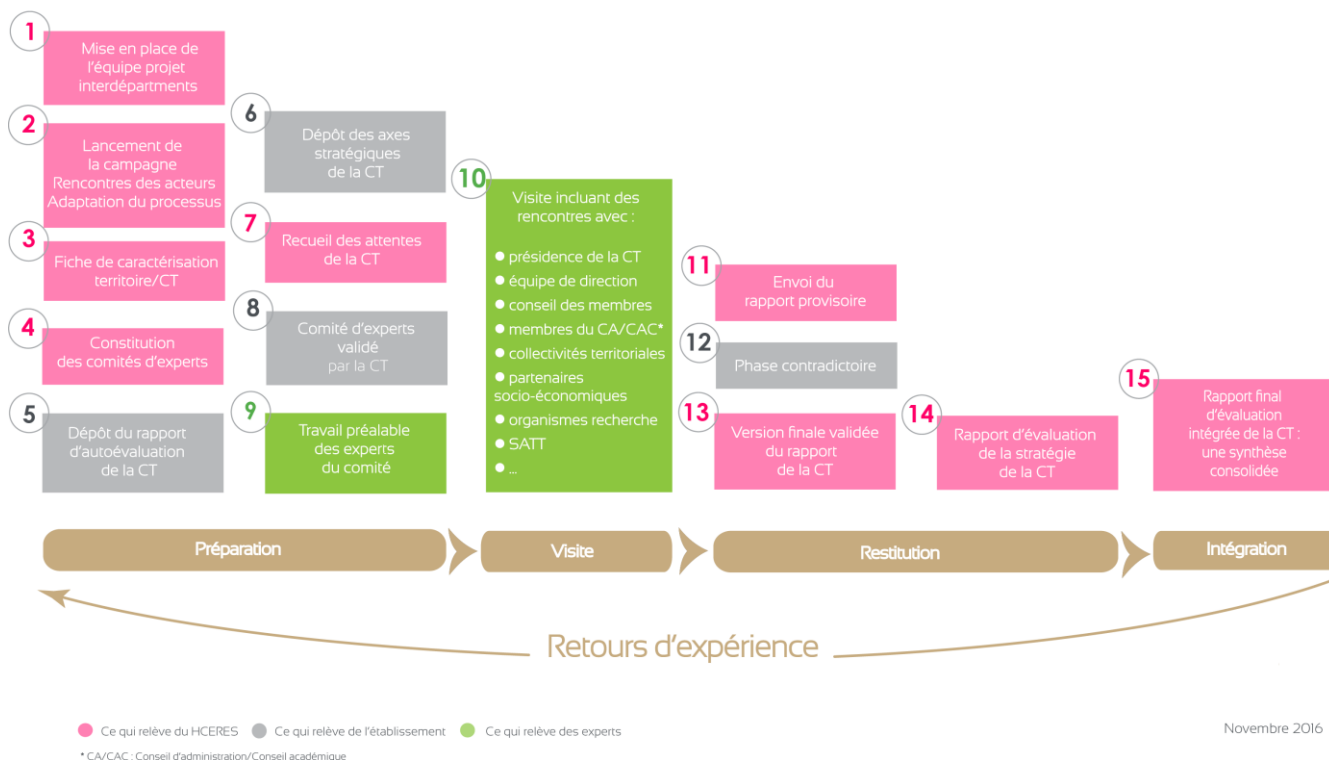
1
Mise en place de l'équipe projet interdépartments

2
Lancement de la campagne
Rencontres des acteurs
Adaptation du processus

3
Fiche de caractérisation territoire/CT

4
Constitution des comités d'experts

5
Dépôt du rapport d'autoévaluation de la CT

6
Dépôt des axes stratégiques de la CT

7
Recueil des attentes de la CT

8
Comité d'experts validé par la CT

9
Travail préalable des experts du comité

10
Visite incluant des rencontres avec :
- présidence de la CT
- équipe de direction
- conseil des membres
- membres du CA/CAC*
- collectivités territoriales
- partenaires socio-économiques
- organismes recherche
- SATT
- ...

11
Envoi du rapport provisoire

12
Phase contradictoire

13
Version finale validée du rapport de la CT

14
Rapport d'évaluation de la stratégie de la CT

15
Rapport final d'évaluation intégrée de la CT : une synthèse consolidée

Préparation
Visite
Restitution
Intégration

Retours d'expérience

Ce qui relève du HCERES
Ce qui relève de l'établissement
Ce qui relève des experts

Novembre 2016

* CA/CAC : Conseil d'administration/Conseil académique